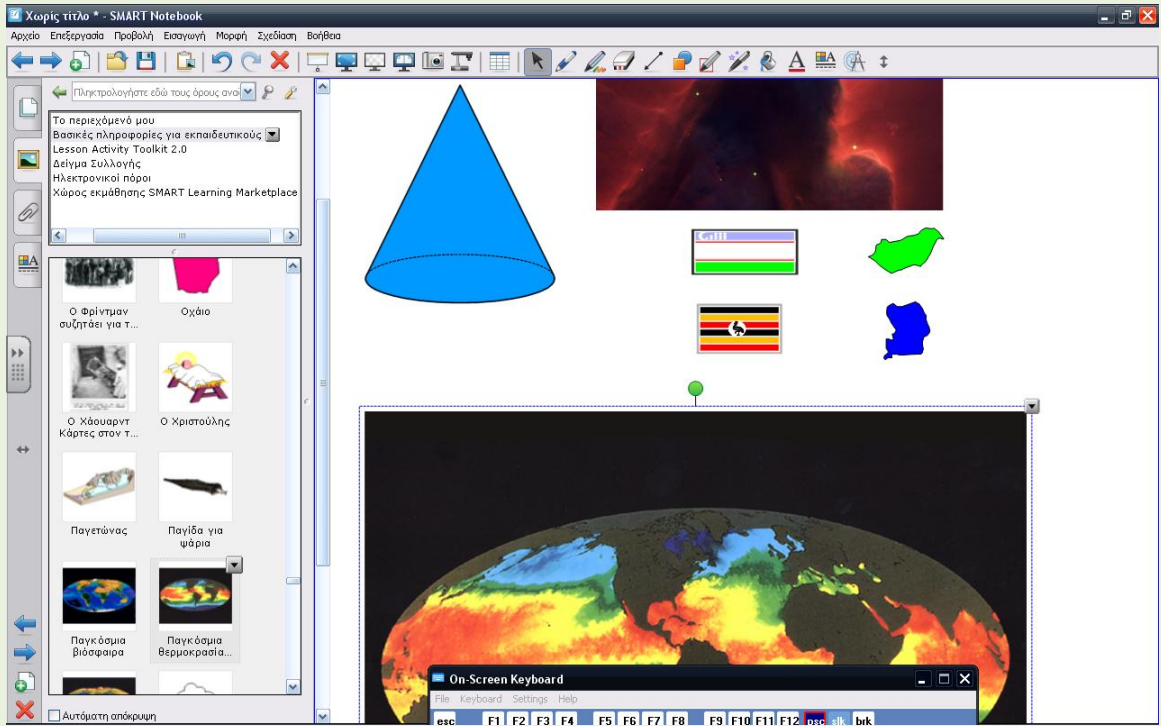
Χωρίς τίτλο * - SMART Notebook

Αρχείο Επεξεργασία Προβολή Εισαγωγή Μορφή Σχεδίαση Βοήθεια

Πληκτρολογήστε εδώ τους όρους αναζ

Το περιεχόμενό μου
Βασικές πληροφορίες για εκπαιδευτικούς
Lesson Activity Toolkit 2.0
Δείγμα Συλλογής
Ηλεκτρονικοί πόροι
Χώρος εκμάθησης SMART Learning Marketplace

Ο Φρίντμαν συζητάει για τ...
Οχάιο
Ο Χάουαρντ Κάρτες στον τ...
Ο Χριστούλης
Παγετώνας
Παγίδα για ψάρια
Παγκόσμια βιόσφαιρα
Παγκόσμια θερμοκρασία...

Αυτόματη απόκρυψη

On-Screen Keyboard
File Keyboard Settings Help
esc F1 F2 F3 F4 F5 F6 F7 F8 F9 F10 F11 F12 psc slk brk